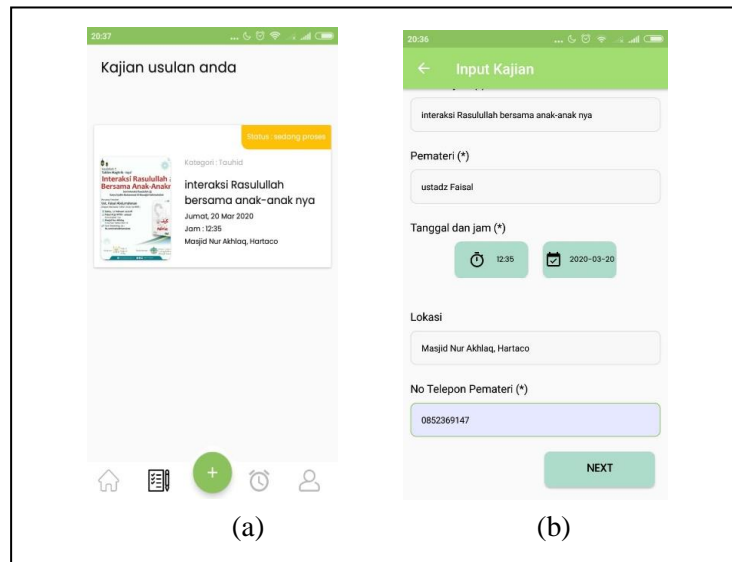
20:37

Kajian usulan anda

Status : sedang proses

Interaksi Rasulullah Bersama Anak-Anak

Kategori : Tauhid

interaksi Rasulullah bersama anak-anak nya

Jumat, 20 Mar 2020

Jam : 12:35

Masjid Nur Akhlaq, Hartaco

+

(a)

20:36

← Input Kajian

interaksi Rasulullah bersama anak-anak nya

Pemateri (*)

ustadz Faisal

Tanggal dan jam (*)

12:35

2020-03-20

Lokasi

Masjid Nur Akhlaq, Hartaco

No Telepon Pemateri (*)

0852369147

NEXT

(b)